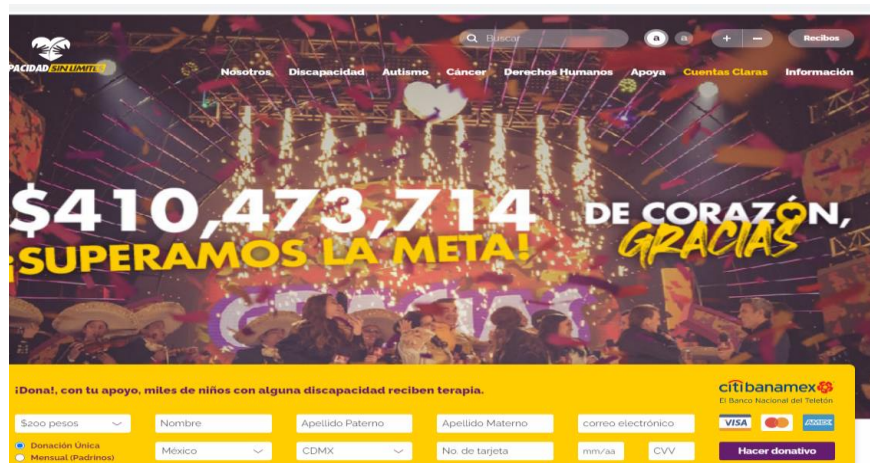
PACIDAD SIN LÍMITES

Buscar

a a

+ −

Recibos

Nosotros Discapacidad Autismo Cáncer Derechos Humanos Apoya Cuentas Claras Información

$410,473,714 ¡SUPERAMOS LA META!

DE CORAZÓN, GRACIAS

¡Dona!, con tu apoyo, miles de niños con alguna discapacidad reciben terapia.

citibanamex
El Banco Nacional del Teletón

VISA AMEX

$200 pesos

Nombre

Apellido Paterno

Apellido Materno

correo electrónico

Donación Única

Mensual (Padrinos)

México

CDMX

No. de tarjeta

mm/aa

CVV

Hacer donativo